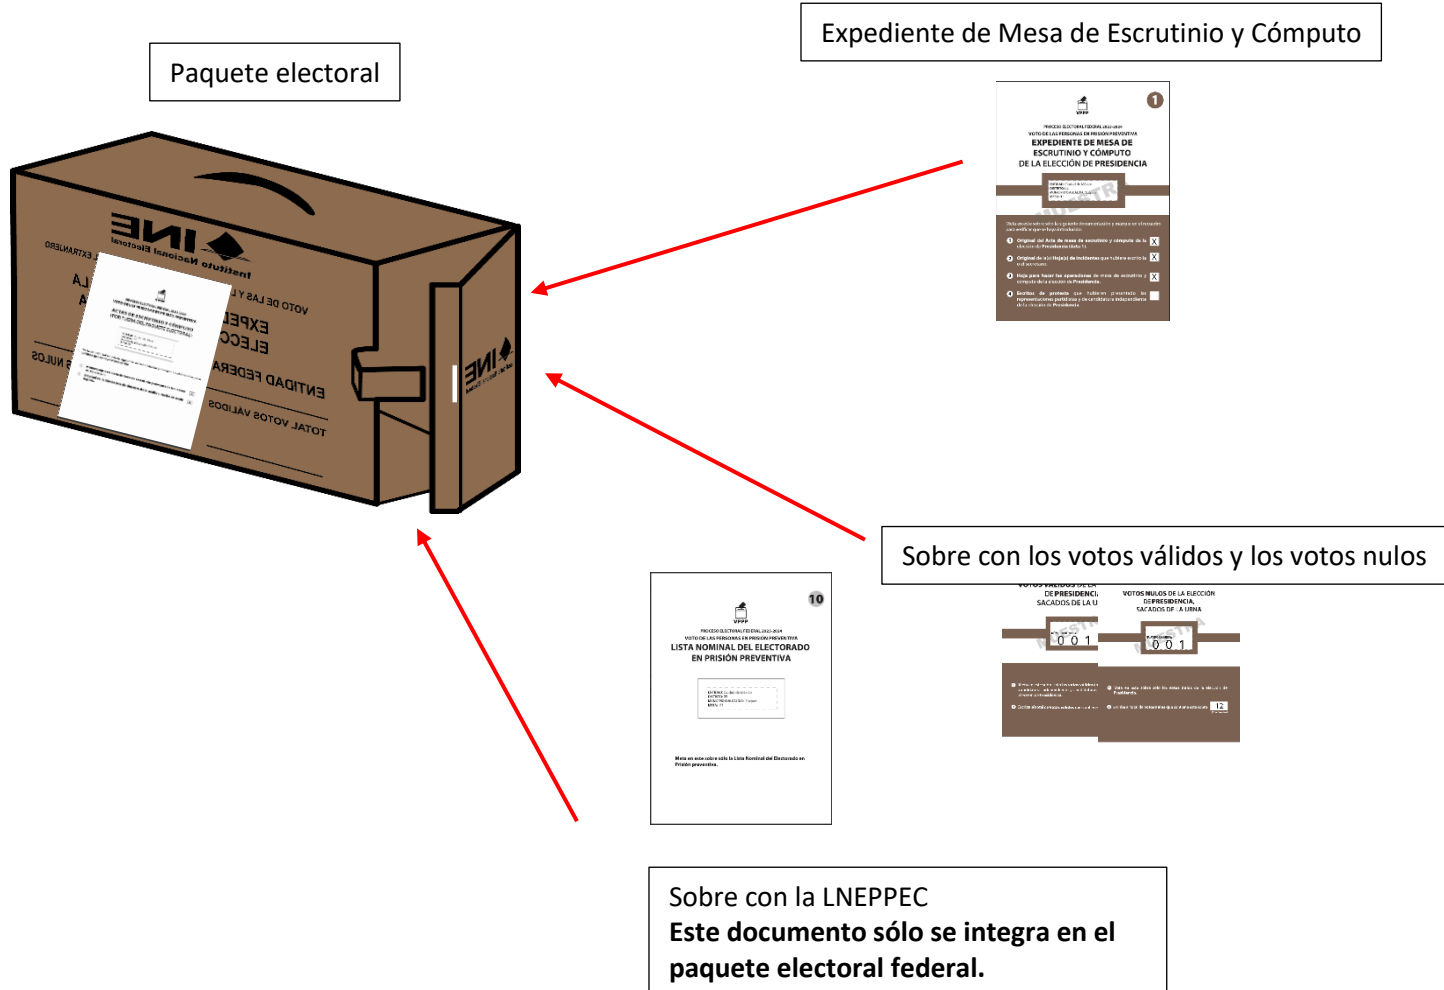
Paquete electoral

Expediente de Mesa de Escrutinio y Cómputo

VPPP

1

PROCESO ELECTORAL FEDERAL 2023-2024
VOTO DE LAS PERSONAS EN PRISIÓN PREVENTIVA
EXPEDIENTE DE MESA DE ESCRUTINIO Y CÓMPUTO
DE LA ELECCIÓN DE PRESIDENCIA

MUESTRA

Original del Acta de mesa de escrutinio y cómputo de la elección de Presidencia X

Original de la(s) Hoja(s) de incidentes X

Hoja para hacer las operaciones de mesa de escrutinio y cómputo de la elección de Presidencia. X

Escritos de protesta que hubieren presentado las representaciones partidistas y de candidaturas independientes de la elección de Presidencia.

INE Instituto Nacional Electoral

Sobre con los votos válidos y los votos nulos

VOTOS VÁLIDOS DE LA DE PRESIDENCIA SACADOS DE LA U

VOTOS NULOS DE LA ELECCIÓN DE PRESIDENCIA, SACADOS DE LA URNA

0 0 1

0 0 1

12

VPPP

10

PROCESO ELECTORAL FEDERAL 2023-2024
VOTO DE LAS PERSONAS EN PRISIÓN PREVENTIVA
LISTA NOMINAL DEL ELECTORADO EN PRISIÓN PREVENTIVA

Meta en este sobre sólo la Lista Nominal del Electorado en Prisión preventiva.

Sobre con la LNEPPEC
**Este documento sólo se integra en el paquete electoral federal.**